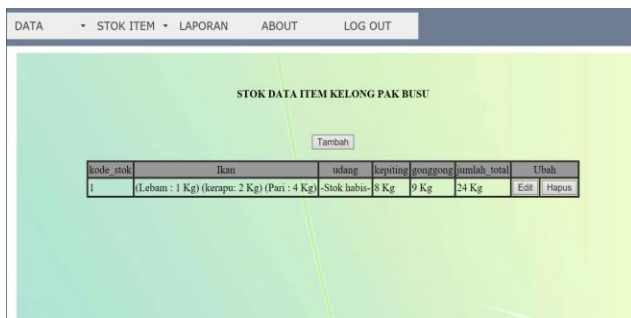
DATA ▾ STOK ITEM ▾ LAPORAN ABOUT LOG OUT

STOK DATA ITEM KELONG PAK BUSU

Tambah

| kode_stok | Ikan | udang | kepiting | gonggong | jumlah_total | Ubah |
|---|---|---|---|---|---|---|
| 1 | (Lebam : 1 Kg) (kerapu: 2 Kg) (Pari : 4 Kg) | -Stok habis- | 8 Kg | 9 Kg | 24 Kg | Edit Hapus |